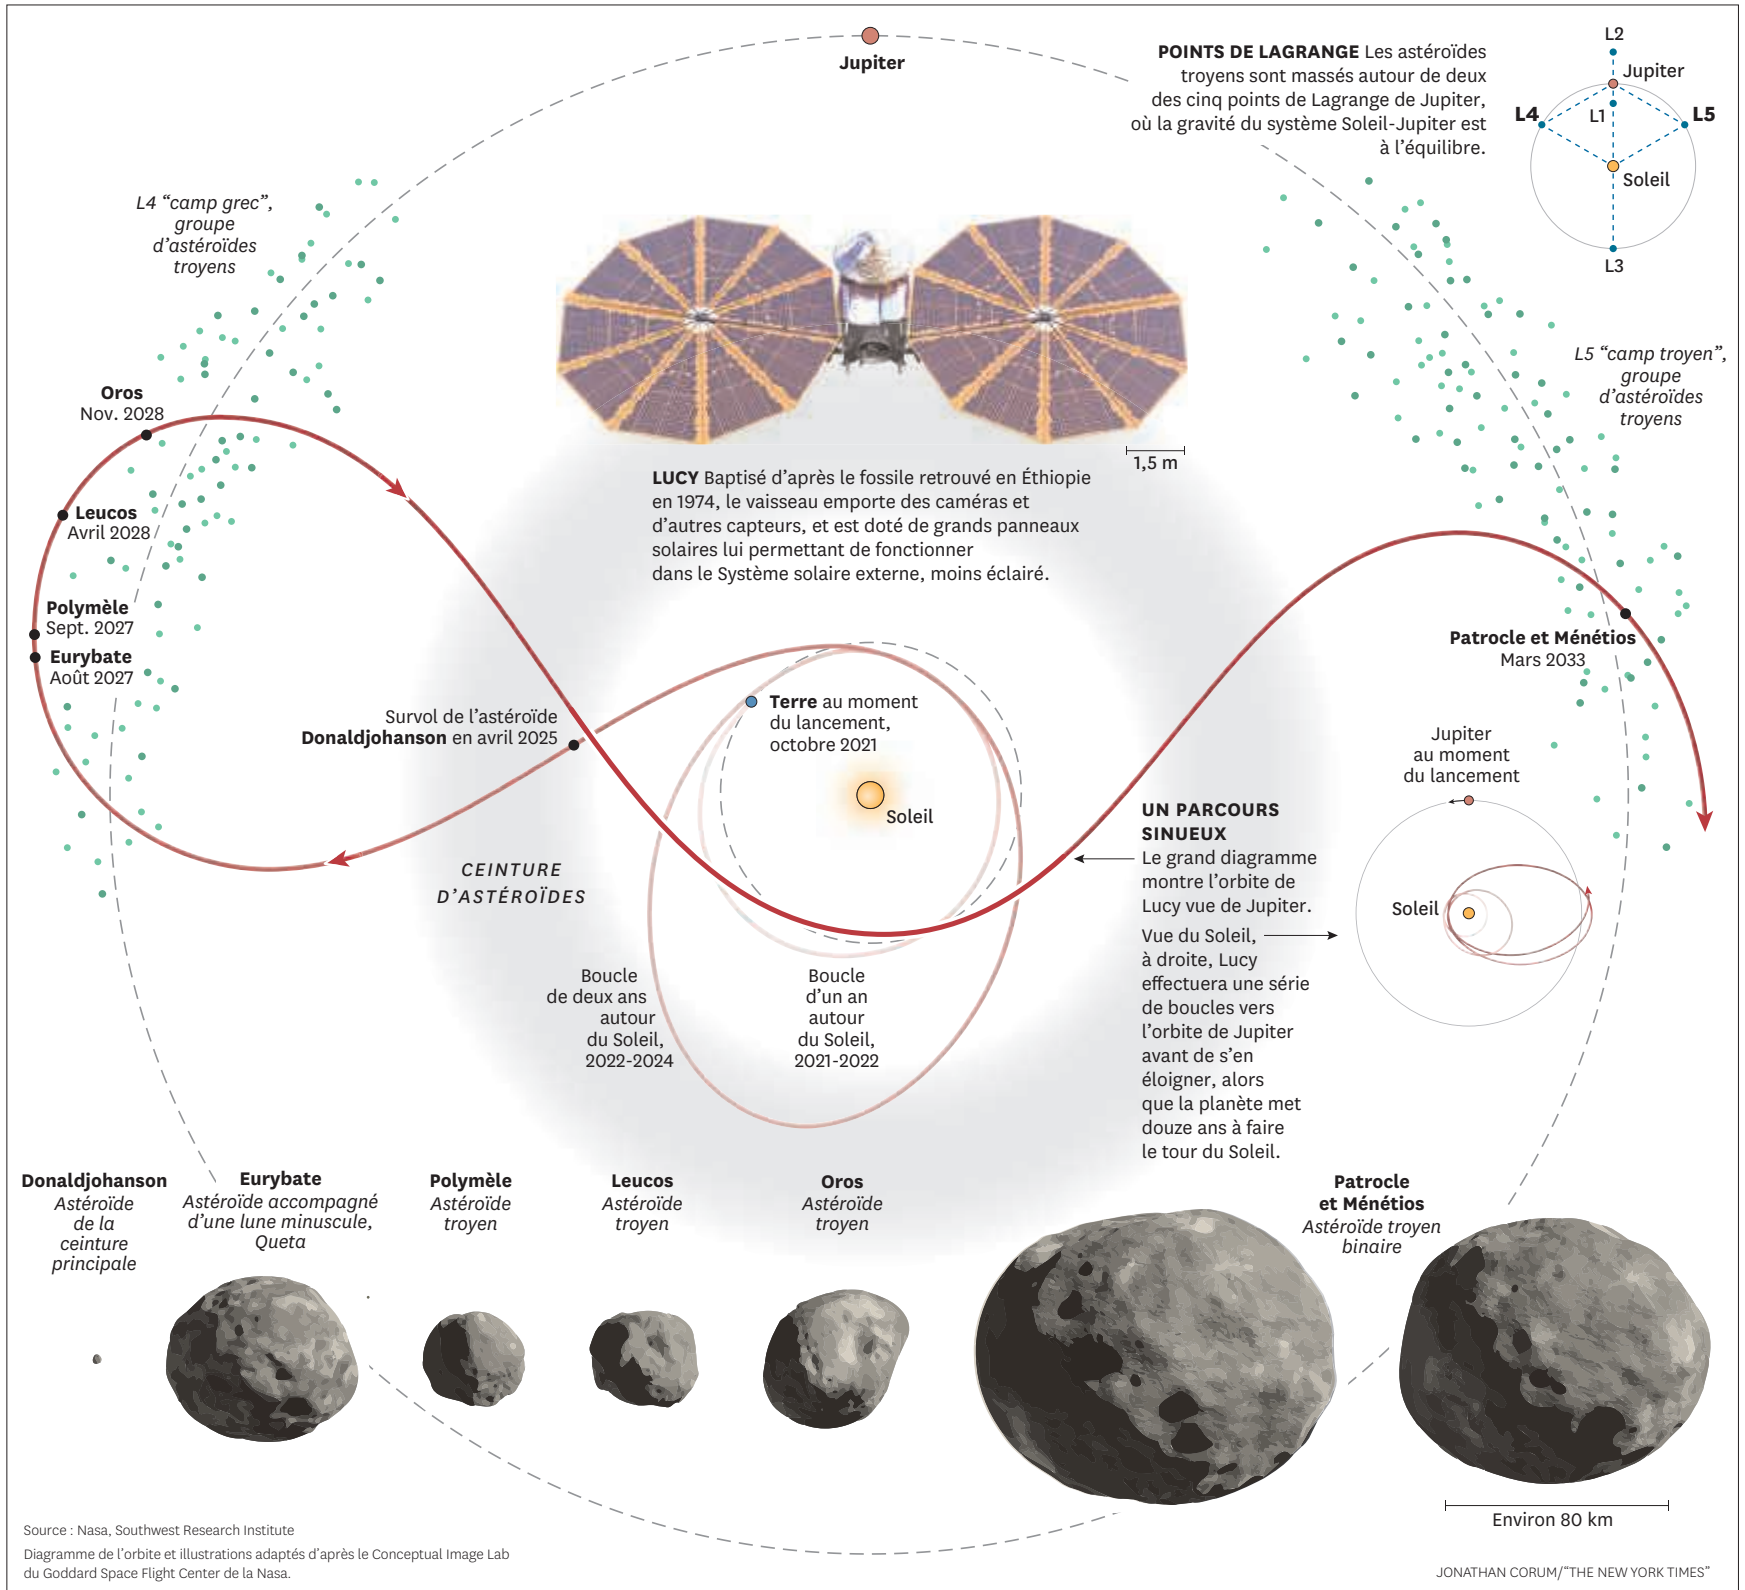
Jupiter

POINTS DE LAGRANGE Les astéroïdes troyens sont massés autour de deux des cinq points de Lagrange de Jupiter, où la gravité du système Soleil-Jupiter est à l'équilibre.

L2
Jupiter
L4
L1
L5
Soleil
L3

L4 “camp grec”, groupe d'astéroïdes troyens

L5 “camp troyen”, groupe d'astéroïdes troyens

1,5 m

LUCY Baptisé d'après le fossile retrouvé en Éthiopie en 1974, le vaisseau emporte des caméras et d'autres capteurs, et est doté de grands panneaux solaires lui permettant de fonctionner dans le Système solaire externe, moins éclairé.

Oros
Nov. 2028

Leucos
Avril 2028

Polymèle
Sept. 2027

Eurybate
Août 2027

Survol de l'astéroïde Donaldjohanson en avril 2025

Terre au moment du lancement, octobre 2021

Soleil

Patrocle et Ménétios
Mars 2033

Jupiter au moment du lancement

CEINTURE D'ASTÉROÏDES

UN PARCOURS SINUEUX
Le grand diagramme montre l'orbite de Lucy vue de Jupiter.

Vue du Soleil, à droite, Lucy effectuera une série de boucles vers l'orbite de Jupiter avant de s'en éloigner, alors que la planète met douze ans à faire le tour du Soleil.

Soleil

Boucle de deux ans autour du Soleil, 2022-2024

Boucle d'un an autour du Soleil, 2021-2022

Donaldjohanson
Astéroïde de la ceinture principale

Eurybate
Astéroïde accompagné d'une lune minuscule, Queta

Polymèle
Astéroïde troyen

Leucos
Astéroïde troyen

Oros
Astéroïde troyen

Patrocle et Ménétios
Astéroïde troyen binaire

Environ 80 km

Source : Nasa, Southwest Research Institute

Diagramme de l'orbite et illustrations adaptés d'après le Conceptual Image Lab du Goddard Space Flight Center de la Nasa.

JONATHAN CORUM/“THE NEW YORK TIMES”